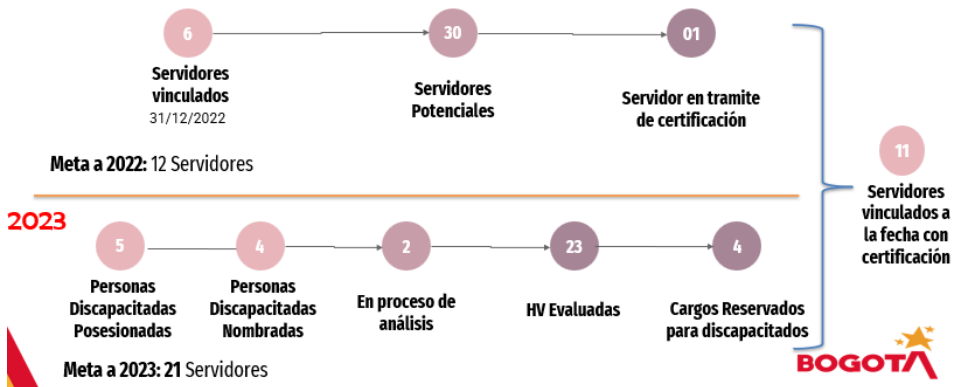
6

Servidores vinculados
31/12/2022

30

Servidores Potenciales

01

Servidor en tramite de certificación

Meta a 2022: 12 Servidores

11

Servidores vinculados a la fecha con certificación

2023

5

Personas Discapacitadas Posesionadas

4

Personas Discapacitadas Nombradas

2

En proceso de análisis

23

HV Evaluadas

4

Cargos Reservados para discapacitados

Meta a 2023: 21 Servidores

BOGOTA